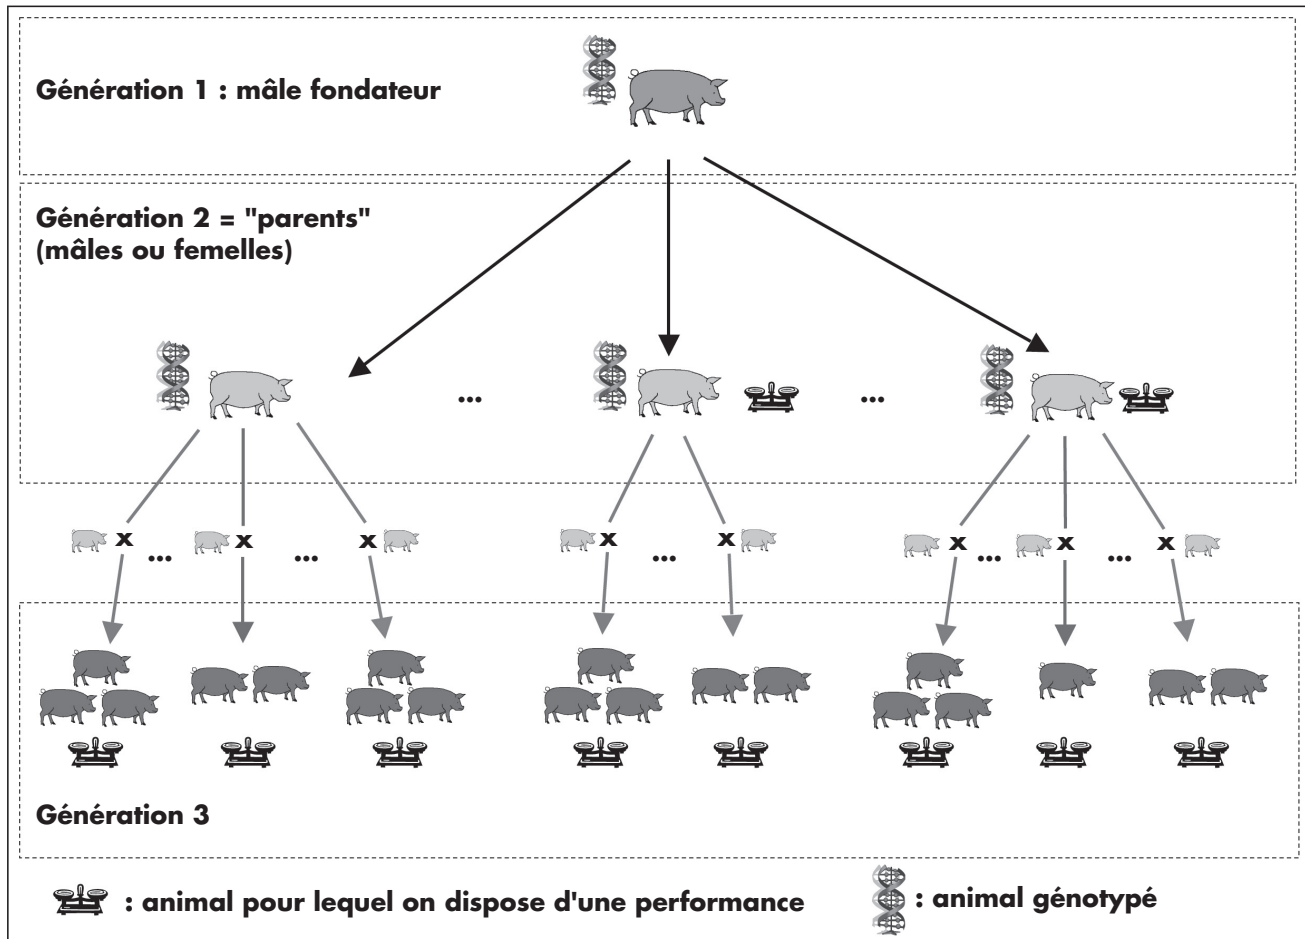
Génération 1 : mâle fondateur

Génération 2 = "parents" (mâles ou femelles)

...

...

x ... x ... x

x ... x

x ... x ... x

Génération 3

: animal pour lequel on dispose d'une performance

: animal génotypé